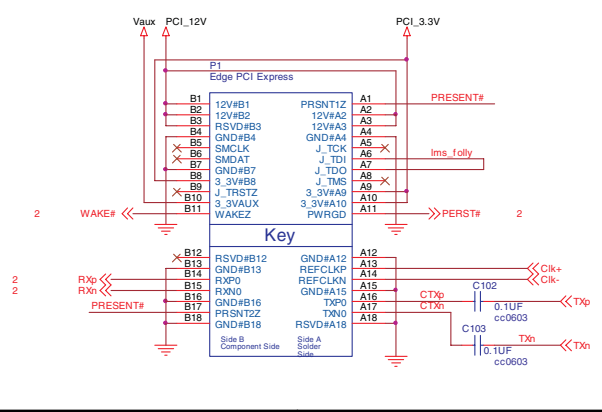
Vaux PCI_12V

PCI_3.3V

P1
Edge PCI Express

B1 12V#B1
B2 12V#B2
B3 RSVD#B3
B4 GND#B4
B5 SMCLK
B6 SMDAT
B7 GND#B7
B8 3_3V#B8
B9 J_TRSTZ
B10 3_3VAUX
B11 WAKEZ

PRSNT1Z A1
12V#A2 A2
12V#A3 A3
GND#A4 A4
J_TCK A5
J_TDI A6
J_TDO A7
J_TMS A8
3_3V#A9 A9
3_3V#A10 A10
PWRGD A11

PRESENT#

lms_folly

2 WAKE#

PERST# 2

Key

B12 RSVD#B12
B13 GND#B13
B14 RXP0
B15 RXN0
B16 GND#B16
B17 PRSNT2Z
B18 GND#B18

GND#A12 A12
REFCLKP A13
REFCLKN A14
GND#A15 A15
TXP0 A16
TXN0 A17
RSVD#A18 A18

2 RXp
2 RXn
PRESENT#

Clk+
Clk-

CTXp
CTXn
C102
0.1UF
cc0603
TXp
C103
0.1UF
cc0603
TXn

Side B
Component Side
Side A
Solder
Side